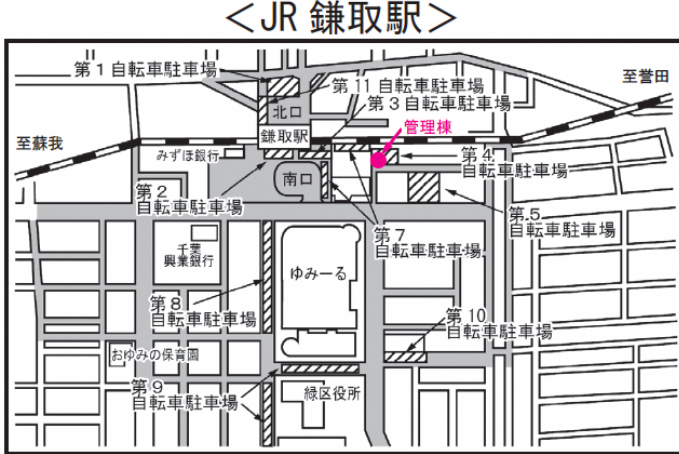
<JR 鎌取駅>

第１自転車駐車場
第 11 自転車駐車場
第３自転車駐車場
至誉田
北口
至蘇我
鎌取駅
管理棟
みずほ銀行
第４自転車駐車場
南口
第２自転車駐車場
第５自転車駐車場
第７自転車駐車場
千葉興業銀行
ゆみーる
第８自転車駐車場
第 10 自転車駐車場
おゆみの保育園
第９自転車駐車場
緑区役所